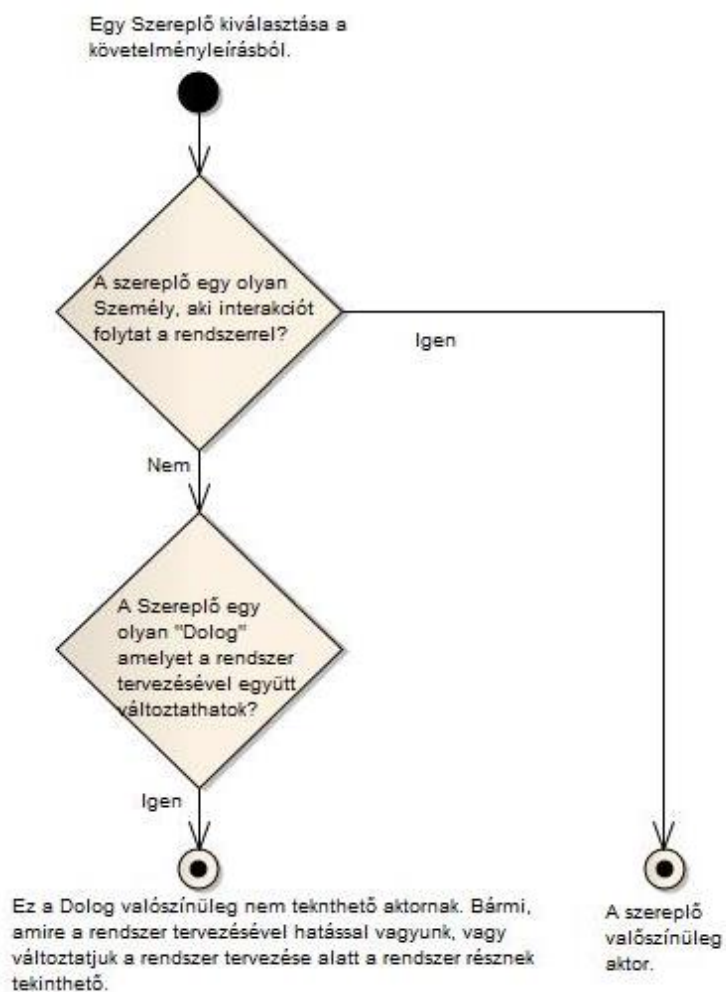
Egy Szereplő kiválasztása a követelményleírásból.

A szereplő egy olyan Személy, aki interakciót folytat a rendszerrel?

Igen

Nem

A Szereplő egy olyan "Dolog" amelyet a rendszer tervezésével együtt változtathatok?

Igen

Ez a Dolog valószínűleg nem teknthető aktornak. Bármi, amire a rendszer tervezésével hatással vagyunk, vagy változtatjuk a rendszer tervezése alatt a rendszer résznek tekinthető.

A szereplő valószínűleg aktor.